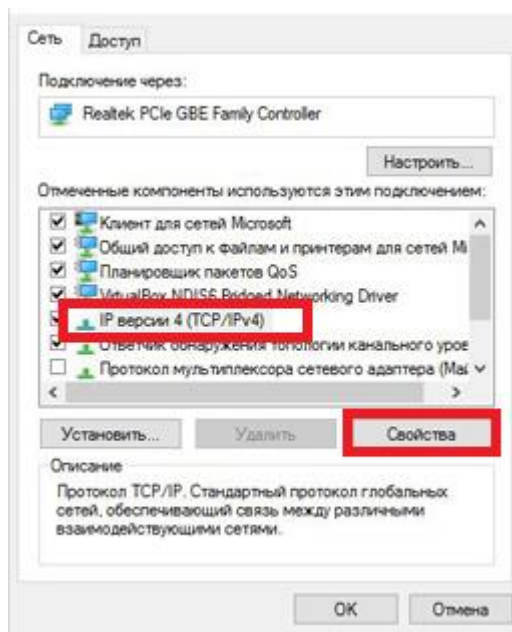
Сеть Доступ

Подключение через:

Realtek PCIe GBE Family Controller

Настроить...

Отмеченные компоненты используются этим подключением:

Клиент для сетей Microsoft
Общий доступ к файлам и принтерам для сетей Mi
Планировщик пакетов QoS
VirtualBox NDIS6 Bridged Networking Driver
IP версии 4 (TCP/IPv4)
Ответчик обнаружения топологии канального урове
Протокол мультиплексора сетевого адаптера (Ма

Установить... Удалить Свойства

Описание

Протокол TCP/IP. Стандартный протокол глобальных сетей, обеспечивающий связь между различными взаимодействующими сетями.

OK Отмена